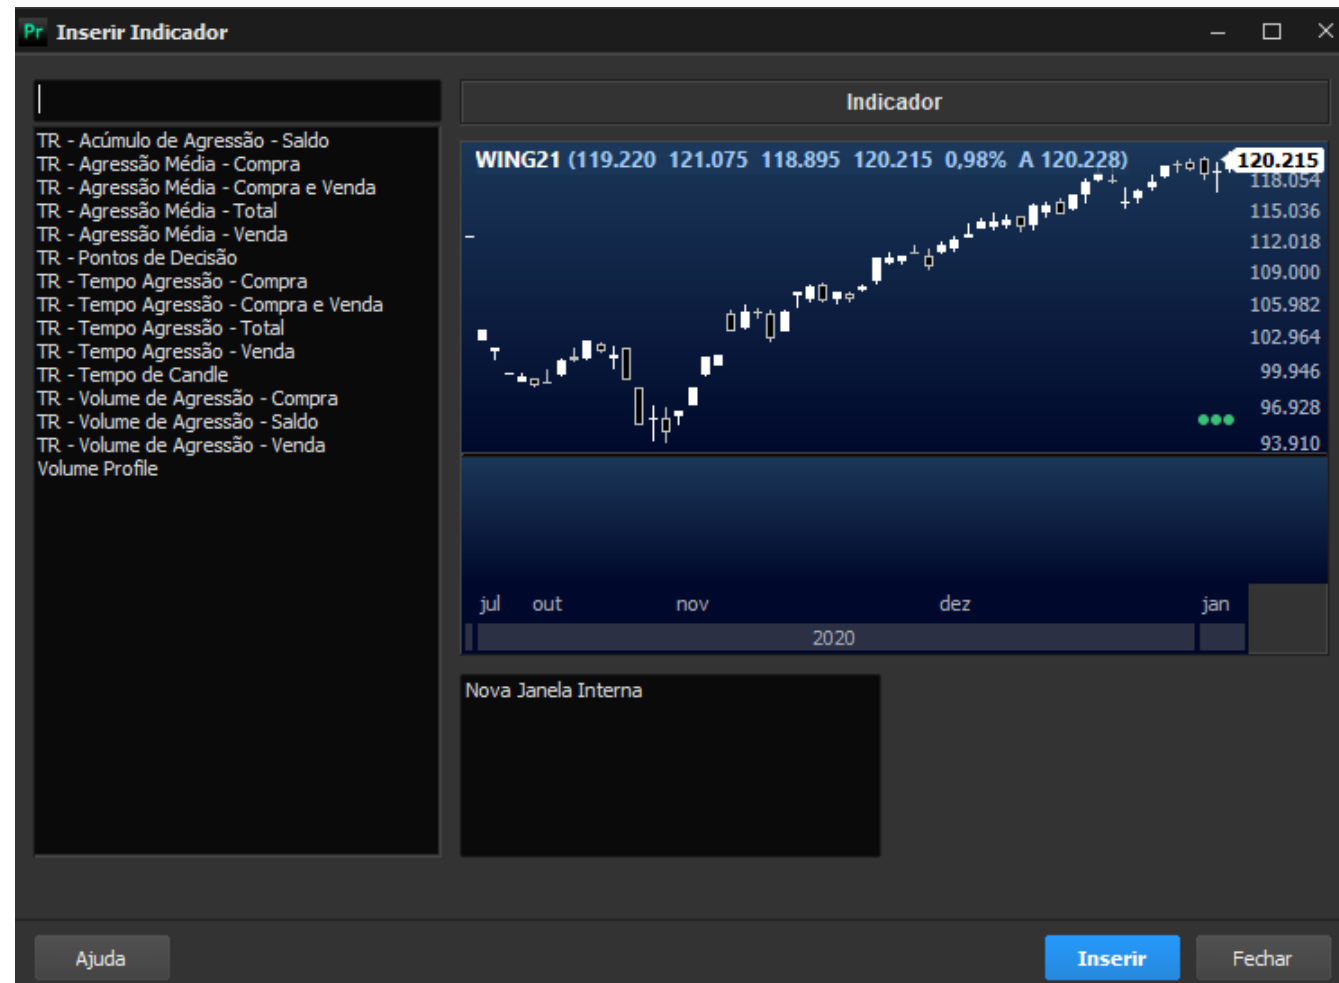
Pr Inserir Indicador

TR - Acúmulo de Agressão - Saldo
TR - Agressão Média - Compra
TR - Agressão Média - Compra e Venda
TR - Agressão Média - Total
TR - Agressão Média - Venda
TR - Pontos de Decisão
TR - Tempo Agressão - Compra
TR - Tempo Agressão - Compra e Venda
TR - Tempo Agressão - Total
TR - Tempo Agressão - Venda
TR - Tempo de Candle
TR - Volume de Agressão - Compra
TR - Volume de Agressão - Saldo
TR - Volume de Agressão - Venda
Volume Profile

Indicador

WING21 (119.220 121.075 118.895 120.215 0,98% A 120.228)

120.215
118.054
115.036
112.018
109.000
105.982
102.964
99.946
96.928
93.910

jul out nov dez jan
2020

Nova Janela Interna

Ajuda
Inserir
Fechar